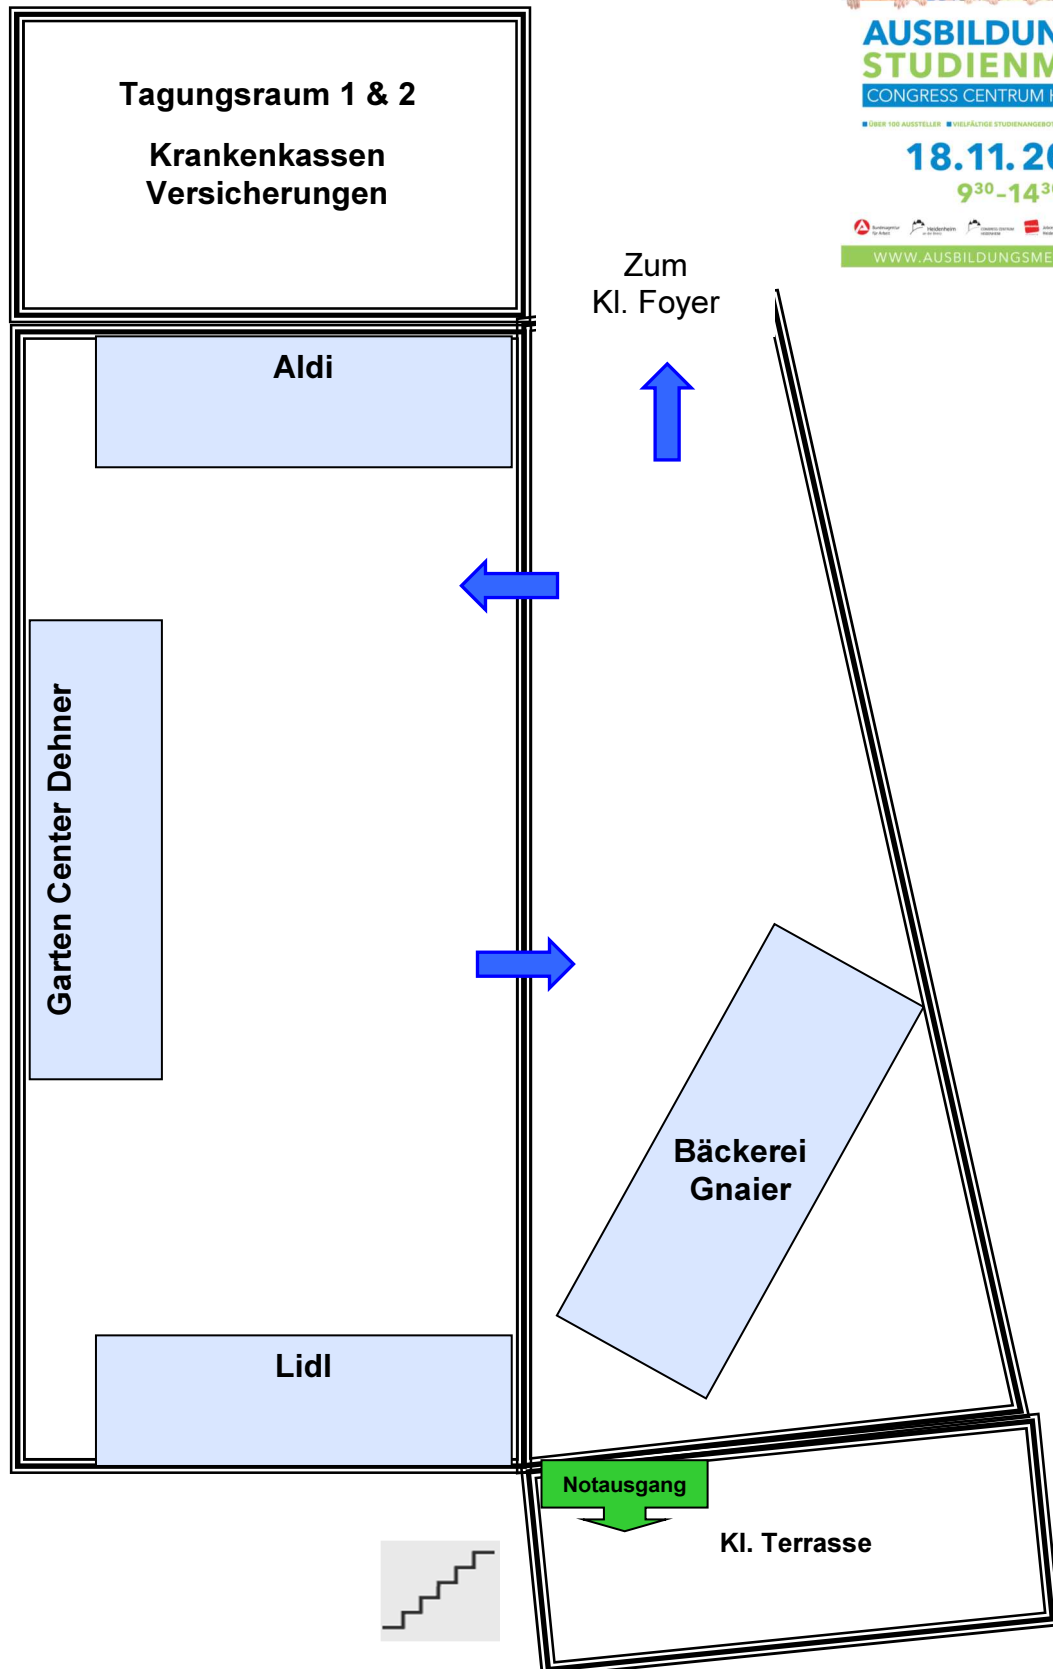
Tagungsraum 1 & 2

Krankenkassen
Versicherungen

AUSBILDUN
STUDIENM
CONGRESS CENTRUM H
■ÜBER 100 AUSSTELLER ■VIELFÄLTIGE STUDIENANGEBOT
18.11.20
$9^{30}$–$14^{3}$
WWW.AUSBILDUNGSME

Zum
Kl. Foyer

Aldi

Garten Center Dehner

Bäckerei
Gnaier

Lidl

Notausgang

Kl. Terrasse